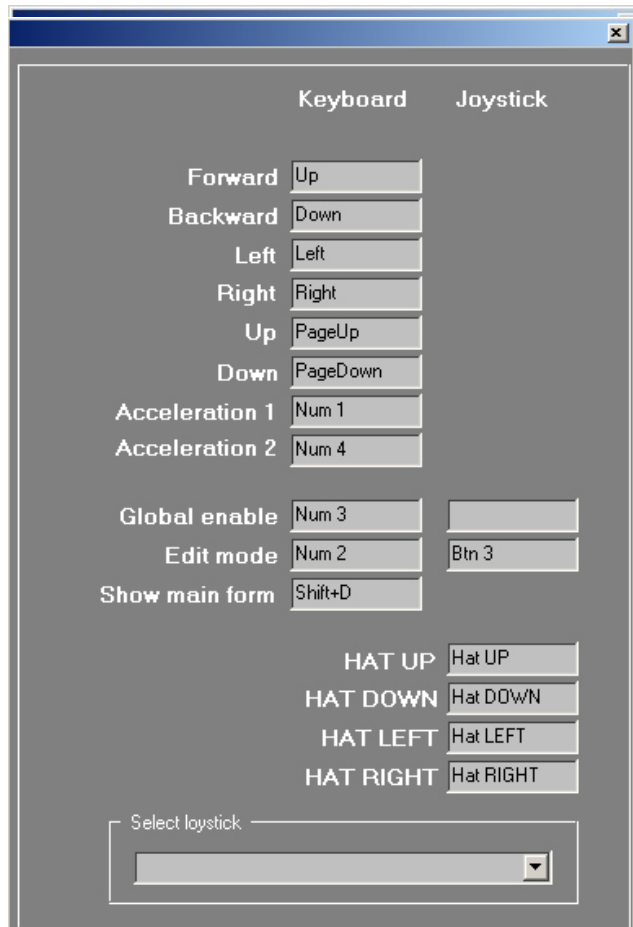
Keyboard Joystick

Forward Up
Backward Down
Left Left
Right Right
Up PageUp
Down PageDown
Acceleration 1 Num 1
Acceleration 2 Num 4

Global enable Num 3
Edit mode Num 2 Btn 3
Show main form Shift+D

HAT UP Hat UP
HAT DOWN Hat DOWN
HAT LEFT Hat LEFT
HAT RIGHT Hat RIGHT

Select Joystick